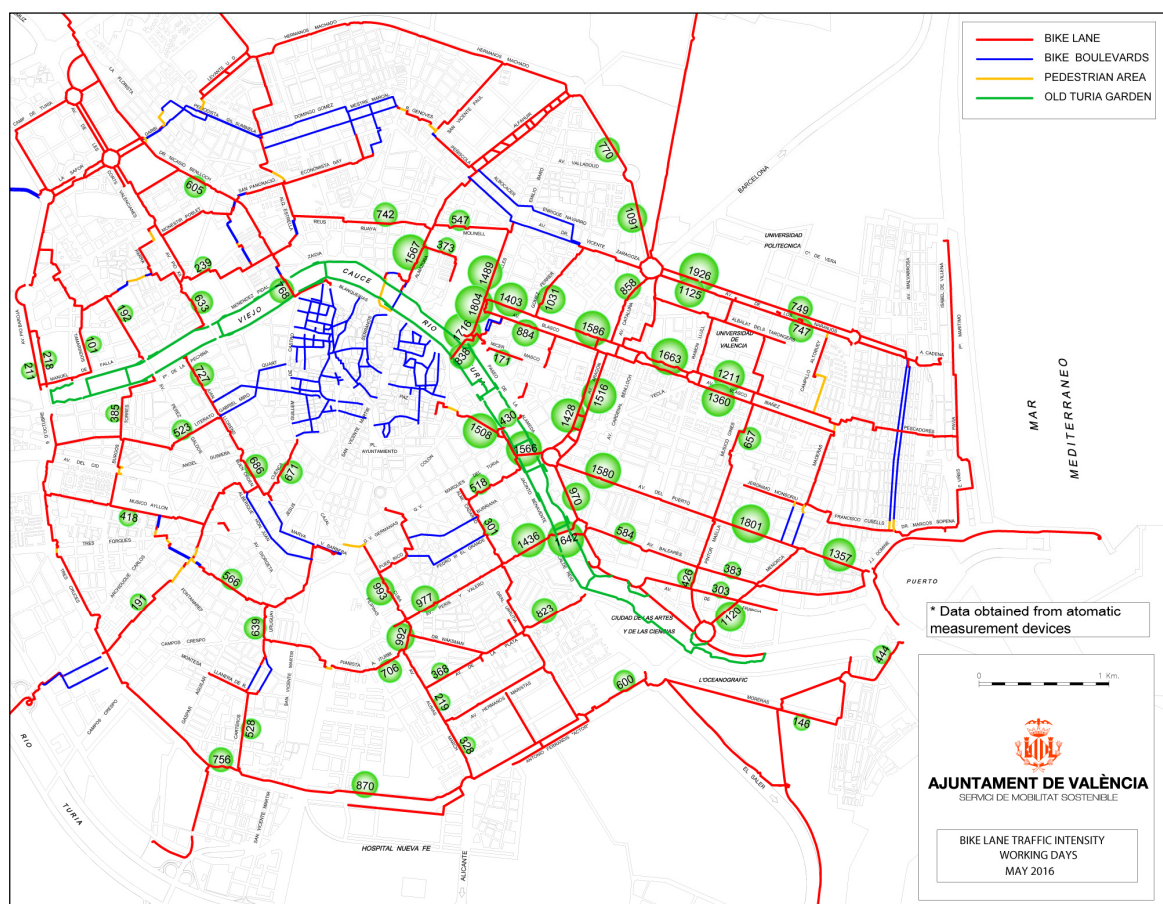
BIKE LANE
BIKE BOULEVARDS
PEDESTRIAN AREA
OLD TURIA GARDEN

770
1091
605
742
547
373
1567
1489
1926
1125
749
747
239
633
768
192
1804
1403
1031
858
101
218
211
1716
838
884
171
1586
1663
727
1211
1360
385
523
1428
1516
1505
430
1566
657
686
671
518
1580
970
418
501
1801
1436
642
584
1357
566
593
977
426
303
383
191
639
992
823
1120
706
368
219
600
444
528
328
146
756
870

CAUCE
RIO
TURIA
VIEJO
BARCELONA
UNIVERSIDAD POLITECNICA
UNIVERSIDAD DE VALENCIA
MAR MEDITERRANEO
PUERTO
CIUDAD DE LAS ARTES Y DE LAS CIENCIAS
L'OCEANOGRAFIC
HOSPITAL NUEVA FE
ALICANTE
RIO TURIA
PL. AYUNTAMIENTO
AV. DEL PUERTO
AV. DEL CID
AV. BALEARES
PESCADORES
FRANCISCO CUBELLS
DR. MARCOS SOPENA
EL SALER
MOSEN FENOLLAR
CAMPOS CRESPO

* Data obtained from atomatic measurement devices

0
1 Km.

AJUNTAMENT DE VALÈNCIA
SERVICI DE MOBILITAT SOSTENIBLE

BIKE LANE TRAFFIC INTENSITY
WORKING DAYS
MAY 2016